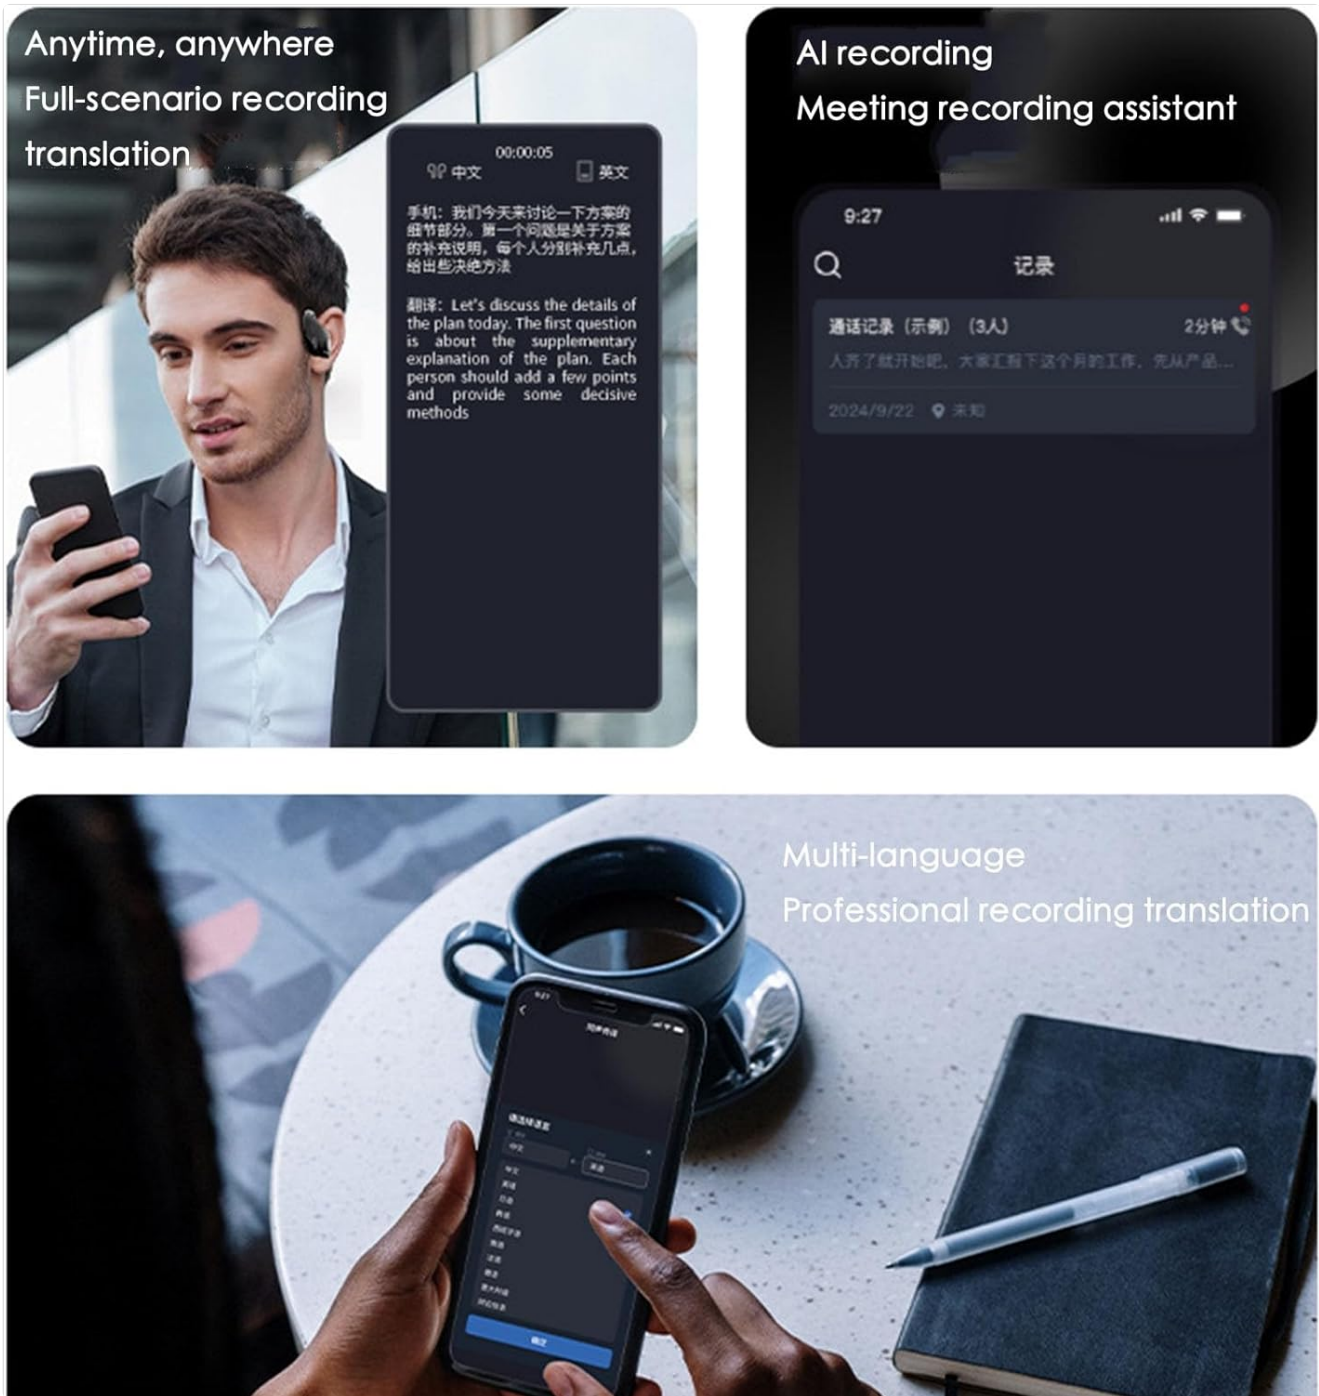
Anytime, anywhere
Full-scenario recording translation

00:00:05
中文
英文

手机：我们今天来讨论一下方案的细节部分。第一个问题是关于方案的补充说明，每个人分别补充几点，给出些决绝方法

翻译：Let's discuss the details of the plan today. The first question is about the supplementary explanation of the plan. Each person should add a few points and provide some decisive methods

AI recording
Meeting recording assistant

9:27
记录
通话记录（示例）（3人）
2分钟
人齐了就开始吧，大家汇报下这个月的工作，先从产品...
2024/9/22
未知

Multi-language
Professional recording translation

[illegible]